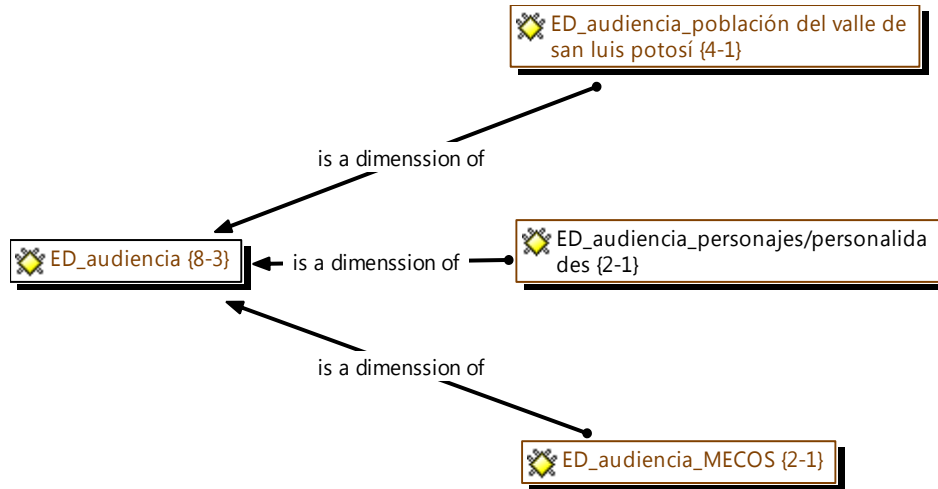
ED_audiencia_población del valle de san luis potosí {4-1}

is a dimenssion of

ED_audiencia {8-3}

is a dimenssion of

ED_audiencia_personajes/personalidades {2-1}

is a dimenssion of

ED_audiencia_MECOS {2-1}